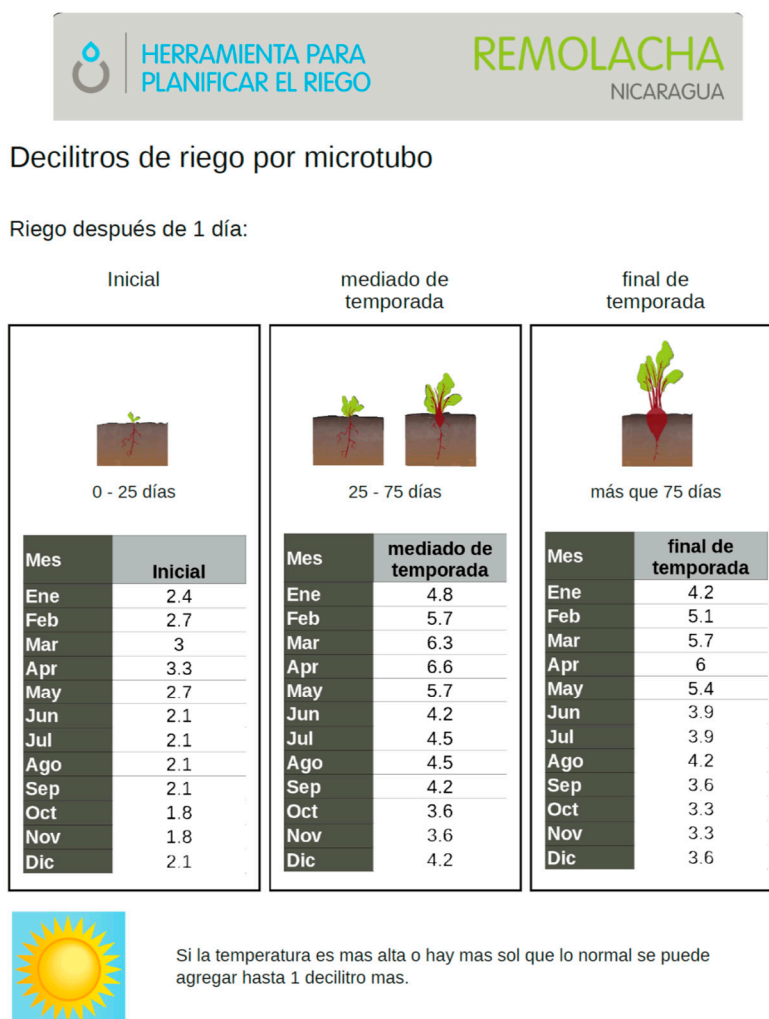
HERRAMIENTA PARA PLANIFICAR EL RIEGO

REMOLACHA
NICARAGUA

Decilitros de riego por microtubo

Riego después de 1 día:

Inicial

0 - 25 días

| Mes | Inicial |
|---|---|
| Ene | 2.4 |
| Feb | 2.7 |
| Mar | 3 |
| Apr | 3.3 |
| May | 2.7 |
| Jun | 2.1 |
| Jul | 2.1 |
| Ago | 2.1 |
| Sep | 2.1 |
| Oct | 1.8 |
| Nov | 1.8 |
| Dic | 2.1 |

mediado de temporada

25 - 75 días

| Mes | mediado de temporada |
|---|---|
| Ene | 4.8 |
| Feb | 5.7 |
| Mar | 6.3 |
| Apr | 6.6 |
| May | 5.7 |
| Jun | 4.2 |
| Jul | 4.5 |
| Ago | 4.5 |
| Sep | 4.2 |
| Oct | 3.6 |
| Nov | 3.6 |
| Dic | 4.2 |

final de temporada

más que 75 días

| Mes | final de temporada |
|---|---|
| Ene | 4.2 |
| Feb | 5.1 |
| Mar | 5.7 |
| Apr | 6 |
| May | 5.4 |
| Jun | 3.9 |
| Jul | 3.9 |
| Ago | 4.2 |
| Sep | 3.6 |
| Oct | 3.3 |
| Nov | 3.3 |
| Dic | 3.6 |

Si la temperatura es mas alta o hay mas sol que lo normal se puede agregar hasta 1 decilitro mas.